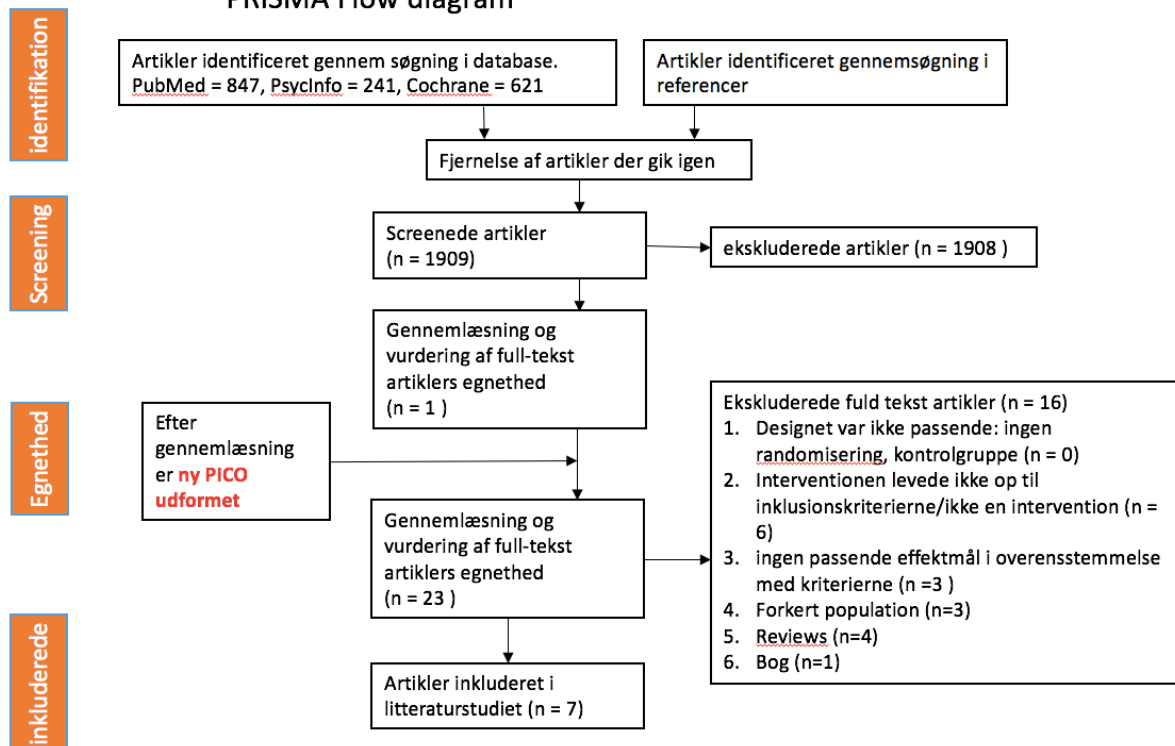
PRISMA Flow diagram

identifikation

Artikler identificeret gennem søgning i database. PubMed = 847, PsycInfo = 241, Cochrane = 621

Artikler identificeret gennemsøgning i referencer

Fjernelse af artikler der gik igen

Screening

Screenede artikler (n = 1909)

ekskluderede artikler (n = 1908 )

Gennemlæsning og vurdering af full-tekst artiklers egnethed (n = 1 )

Egnethed

Efter gennemlæsning er ny PICO udformet

Ekskluderede fuld tekst artikler (n = 16)
1. Designet var ikke passende: ingen randomisering, kontrolgruppe (n = 0)
2. Interventionen levede ikke op til inklusionskriterierne/ikke en intervention (n = 6)
3. ingen passende effektmål i overensstemmelse med kriterierne (n =3 )
4. Forkert population (n=3)
5. Reviews (n=4)
6. Bog (n=1)

Gennemlæsning og vurdering af full-tekst artiklers egnethed (n = 23 )

inkluderede

Artikler inkluderet i litteraturstudiet (n = 7)